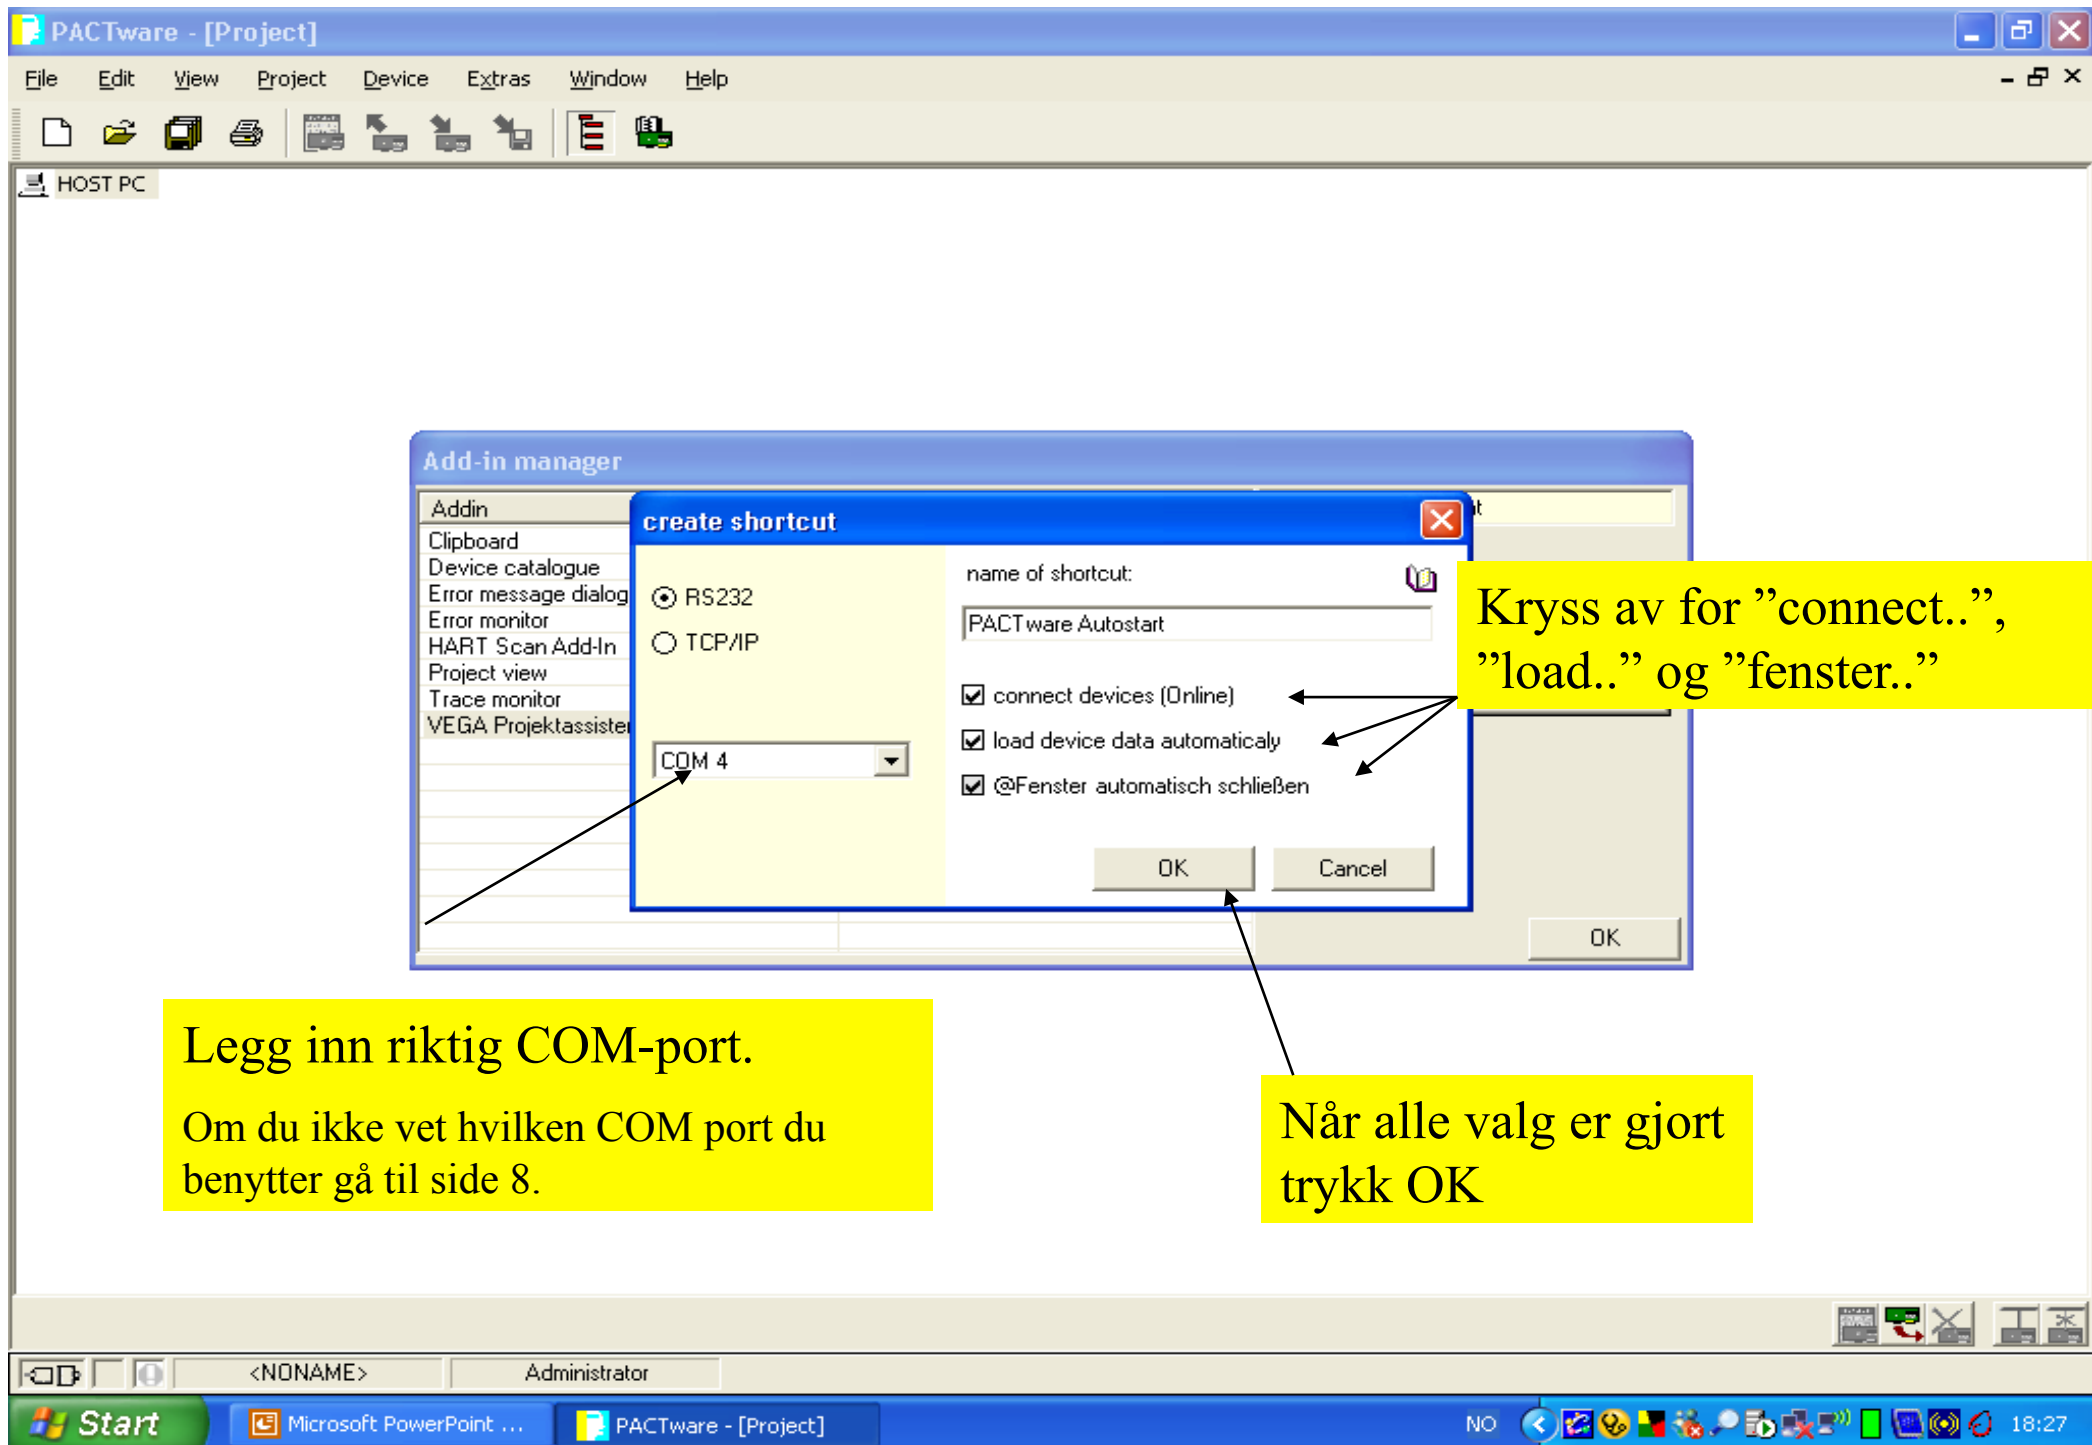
PACTware - [Project]

File Edit View Project Device Extras Window Help

HOST PC

Add-in manager

Addin
Clipboard
Device catalogue
Error message dialog
Error monitor
HART Scan Add-In
Project view
Trace monitor
VEGA Projektassister

create shortcut

RS232
TCP/IP
COM 4

name of shortcut:
PACTware Autostart

connect devices (Online)
load device data automaticaly
@Fenster automatisch schließen

OK
Cancel

OK

Kryss av for ”connect..”, ”load..” og ”fenster..”

Legg inn riktig COM-port.

Om du ikke vet hvilken COM port du benytter gå til side 8.

Når alle valg er gjort trykk OK

<NONAME>
Administrator

Start
Microsoft PowerPoint ...
PACTware - [Project]
NO
18:27